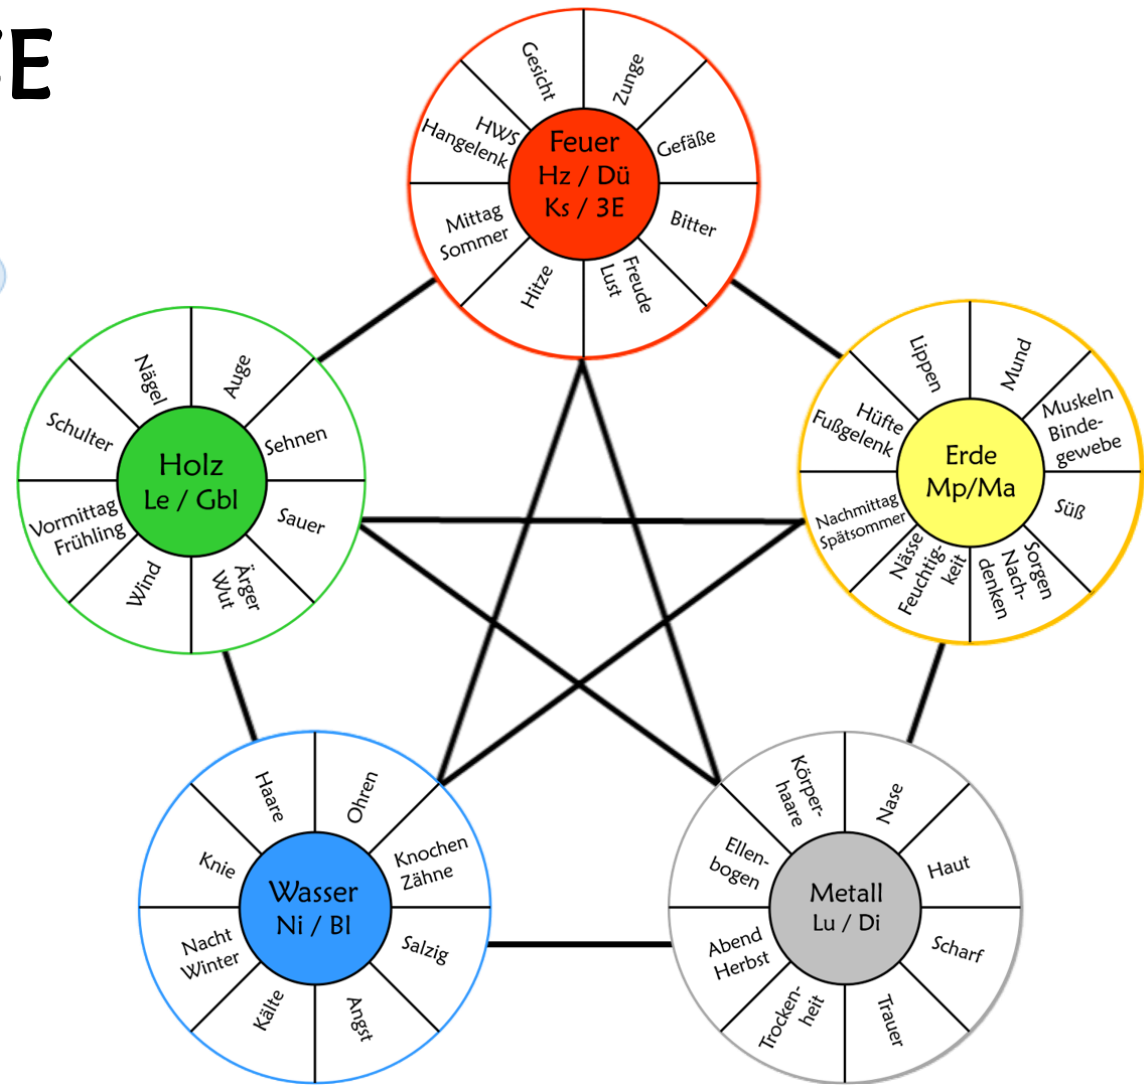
E

Feuer
Hz / Dü
Ks / 3E

Gesicht
Zunge
Gefäße
Bitter
Freude Lust
Hitze
Mittag Sommer
HWS Hangelenk

Holz
Le / Gbl

Nägel
Auge
Sehnen
Sauer
Ärger Wut
Wind
Vormittag Frühling
Schulter

Erde
Mp/Ma

Lippen
Mund
Muskeln Bindegewebe
Süß
Sorgen Nachdenken
Nässe Feuchtigkeit
Nachmittag Spätsommer
Hüfte Fußgelenk

Wasser
Ni / Bl

Haare
Ohren
Knochen Zähne
Salzig
Angst
Kälte
Nacht Winter
Knie

Metall
Lu / Di

Körperhaare
Nase
Haut
Scharf
Trauer
Trockenheit
Abend Herbst
Ellenbogen